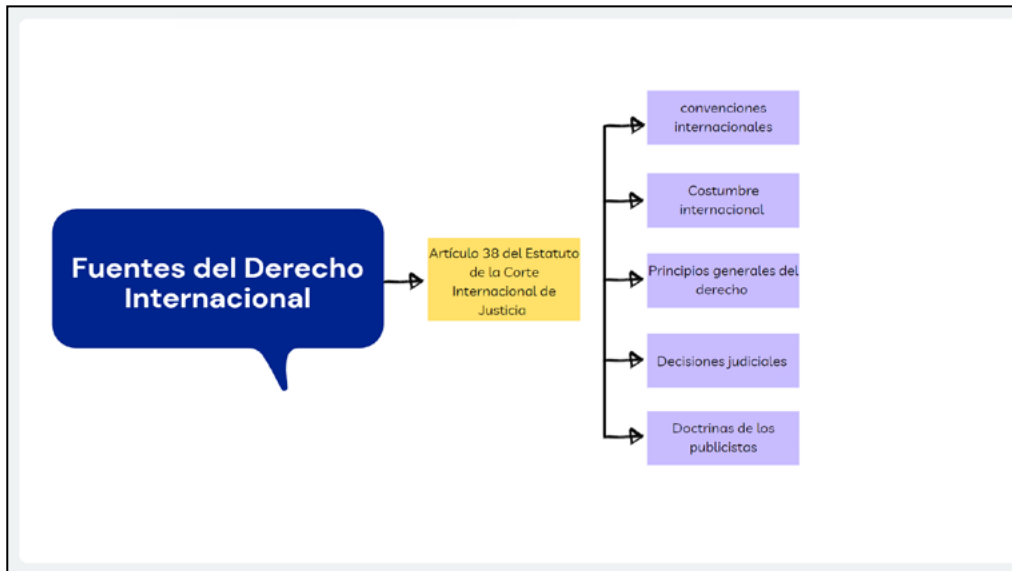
Fuentes del Derecho Internacional

Artículo 38 del Estatuto de la Corte Internacional de Justicia

convenciones internacionales

Costumbre internacional

Principios generales del derecho

Decisiones judiciales

Doctrinas de los publicistas